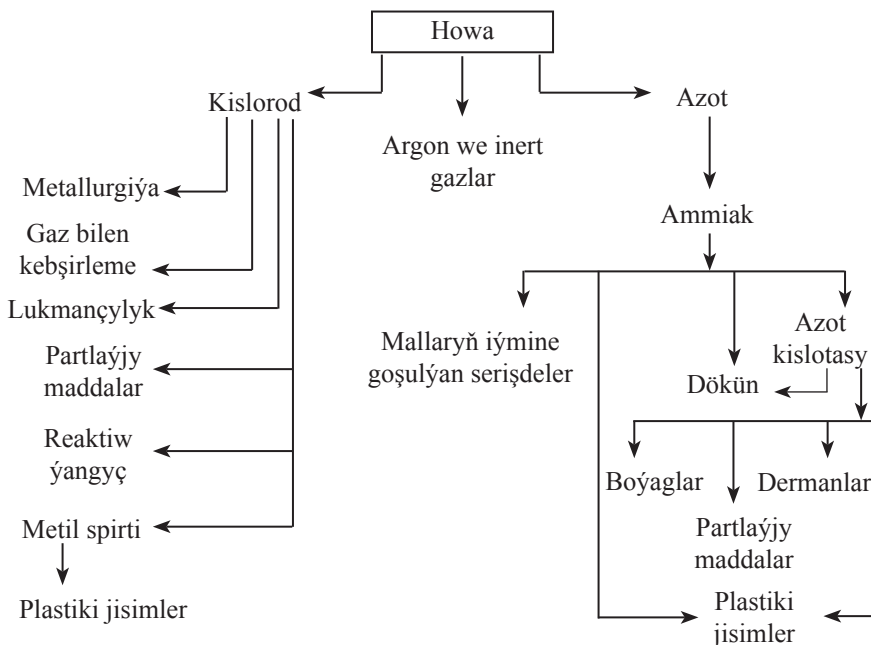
Howa

Kislorod

Argon we inert gazlar

Azot

Metallurgiýa

Gaz bilen kebşirleme

Lukmançylyk

Partlaýjy maddalar

Reaktiw ýangyç

Metil spirti

Plastiki jisimler

Ammiak

Mallaryň iýmine goşulýan serişdeler

Dökün

Azot kislotasy

Boýaglar

Dermanlar

Partlaýjy maddalar

Plastiki jisimler